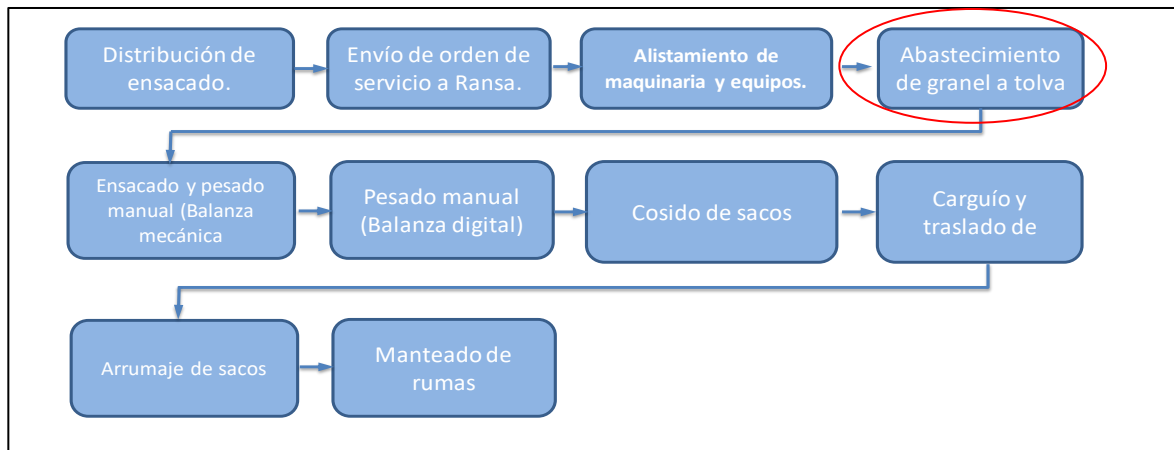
Distribución de ensacado.

Envío de orden de servicio a Ransa.

Alistamiento de maquinaria y equipos.

Abastecimiento de granel a tolva

Ensacado y pesado manual (Balanza mecánica

Pesado manual (Balanza digital)

Cosido de sacos

Carguío y traslado de

Arrumaje de sacos

Manteado de rumas